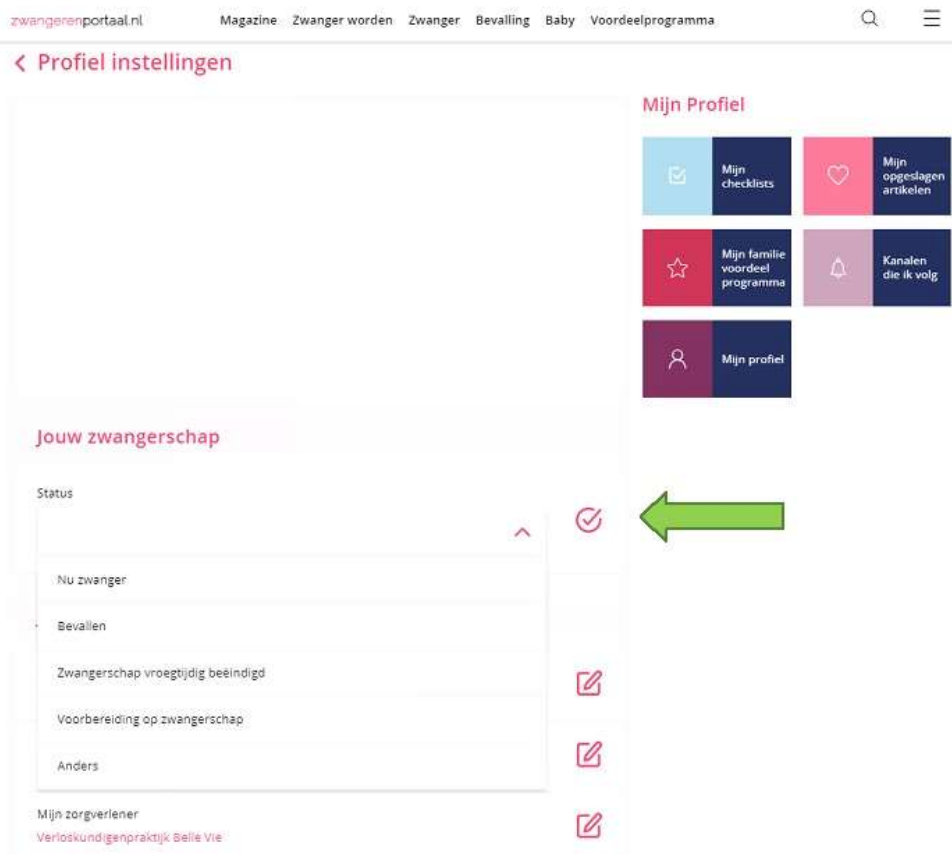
zwangerenportaal.nl Magazine Zwanger worden Zwanger Bevalling Baby Voordeelprogramma

Profiel instellingen

Mijn Profiel

Mijn checklists

Mijn opgeslagen artikelen

Mijn familie voordeel programma

Kanalen die ik volg

Mijn profiel

Jouw zwangerschap

Status

Nu zwanger

Bevallen

Zwangerschap vroegtijdig beëindigd

Voorbereiding op zwangerschap

Anders

Mijn zorgverlener

Verloskundigenpraktijk Belle Vie